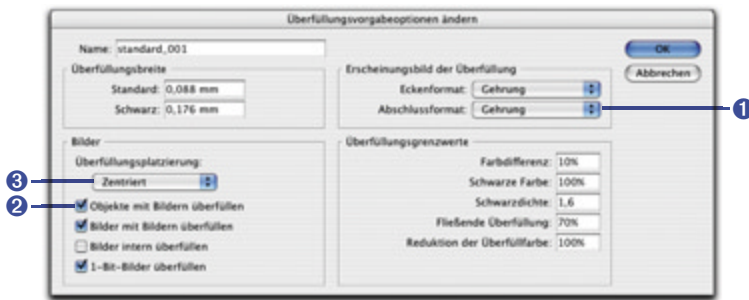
Überfüllungsvorgabeoptionen ändern

Name: standard_001

Überfüllungsbreite
Standard: 0,088 mm
Schwarz: 0,176 mm

Erscheinungsbild der Überfüllung
Eckenformat: Gehrung
Abschlussformat: Gehrung

OK
Abbrechen

1

Bilder
Überfüllungsplatzierung:
3
Zentriert
2
Objekte mit Bildern überfüllen
Bilder mit Bildern überfüllen
Bilder intern überfüllen
1-Bit-Bilder überfüllen

Überfüllungsgrenzwerte
Farbdifferenz: 10%
Schwarze Farbe: 100%
Schwarzdichte: 1,6
Fließende Überfüllung: 70%
Reduktion der Überfüllfarbe: 100%